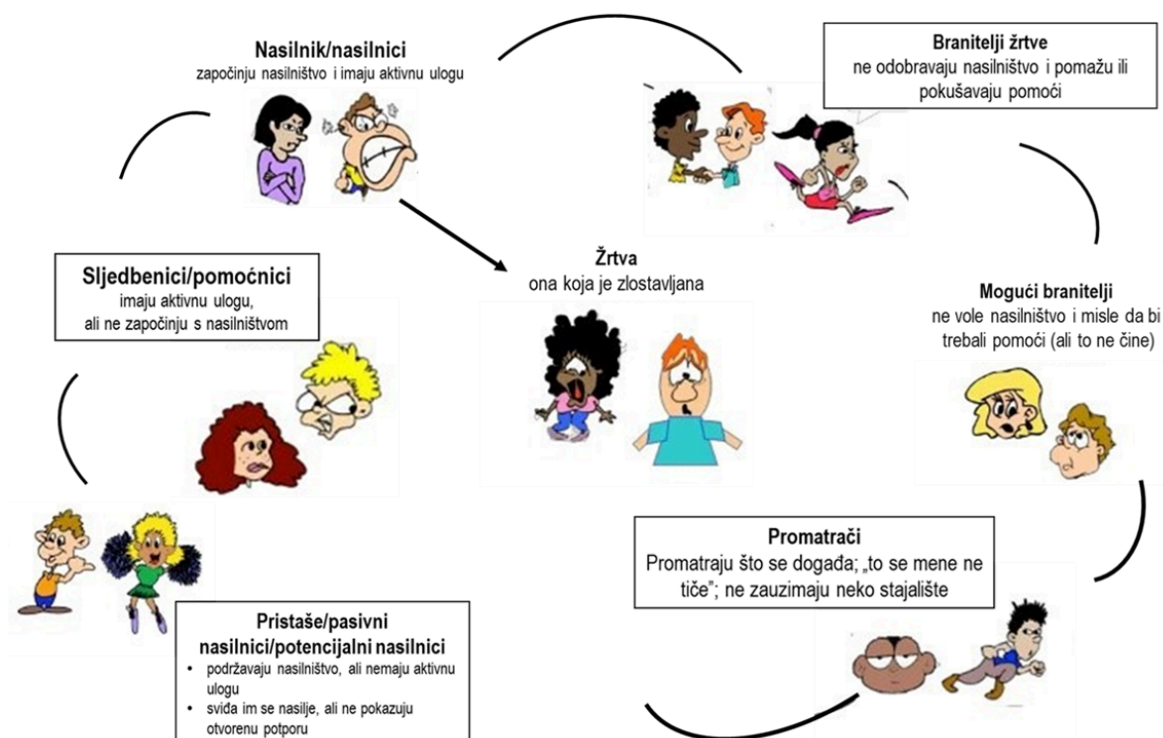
Nasilnik/nasilnici
započinju nasilništvo i imaju aktivnu ulogu

Branitelji žrtve
ne odobravaju nasilništvo i pomažu ili pokušavaju pomoći

Sljedbenici/pomoćnici
imaju aktivnu ulogu, ali ne započinju s nasilništvom

Žrtva
ona koja je zlostavljana

Mogući branitelji
ne vole nasilništvo i misle da bi trebali pomoći (ali to ne čine)

Promatrači
Promatraju što se događa; „to se mene ne tiče"; ne zauzimaju neko stajalište

Pristaše/pasivni nasilnici/potencijalni nasilnici
• podržavaju nasilništvo, ali nemaju aktivnu ulogu
• sviđa im se nasilje, ali ne pokazuju otvorenu potporu